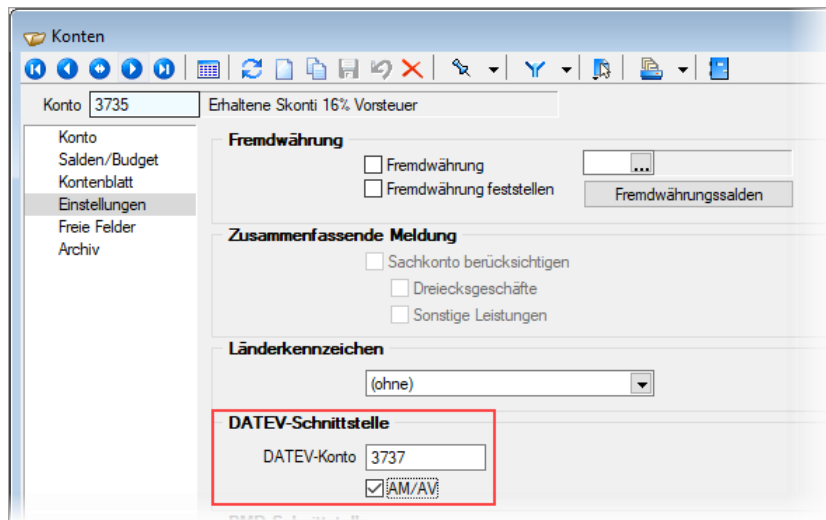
Konten

Konto 3735 Erhaltene Skonti 16% Vorsteuer

Konto
Salden/Budget
Kontenblatt
Einstellungen
Freie Felder
Archiv

Fremdwährung
Fremdwährung
Fremdwährung feststellen
...
Fremdwährungssalden

Zusammenfassende Meldung
Sachkonto berücksichtigen
Dreiecksgeschäfte
Sonstige Leistungen

Länderkennzeichen
(ohne)

DATEV-Schnittstelle
DATEV-Konto 3737
AM/AV

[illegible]